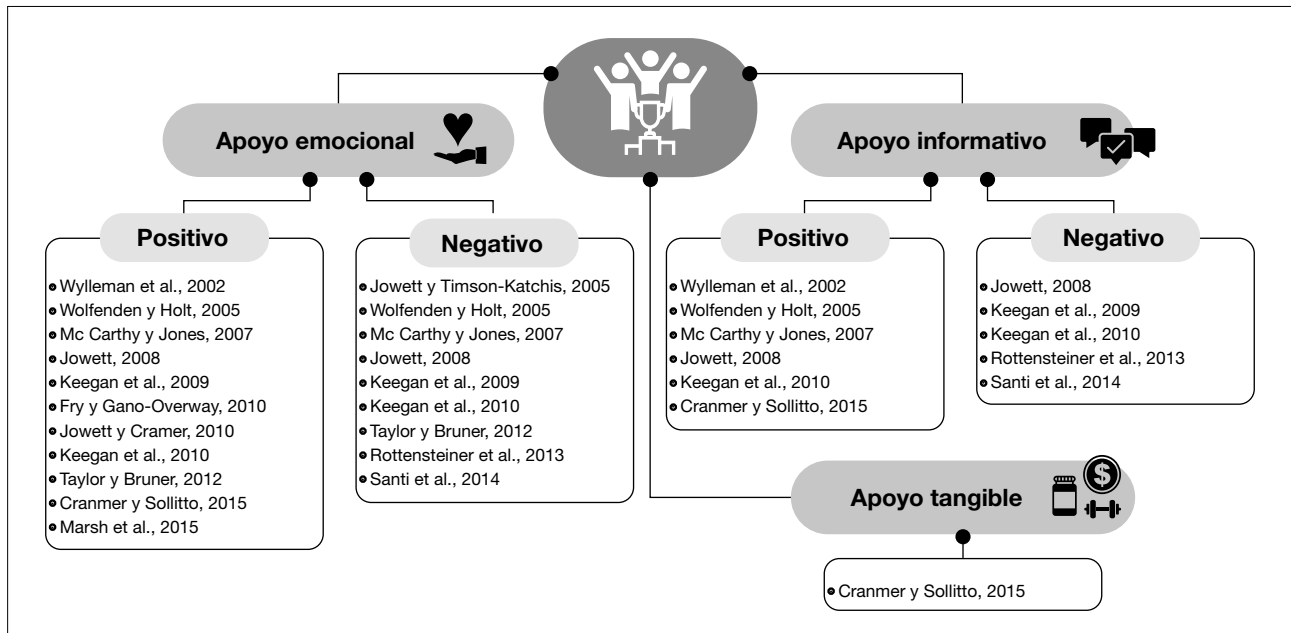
Apoyo emocional

Positivo

Wylleman et al., 2002
Wolfenden y Holt, 2005
Mc Carthy y Jones, 2007
Jowett, 2008
Keegan et al., 2009
Fry y Gano-Overway, 2010
Jowett y Cramer, 2010
Keegan et al., 2010
Taylor y Bruner, 2012
Cranmer y Sollitto, 2015
Marsh et al., 2015

Negativo

Jowett y Timson-Katchis, 2005
Wolfenden y Holt, 2005
Mc Carthy y Jones, 2007
Jowett, 2008
Keegan et al., 2009
Keegan et al., 2010
Taylor y Bruner, 2012
Rottensteiner et al., 2013
Santi et al., 2014

Apoyo informativo

Positivo

Wylleman et al., 2002
Wolfenden y Holt, 2005
Mc Carthy y Jones, 2007
Jowett, 2008
Keegan et al., 2010
Cranmer y Sollitto, 2015

Negativo

Jowett, 2008
Keegan et al., 2009
Keegan et al., 2010
Rottensteiner et al., 2013
Santi et al., 2014

Apoyo tangible

Cranmer y Sollitto, 2015